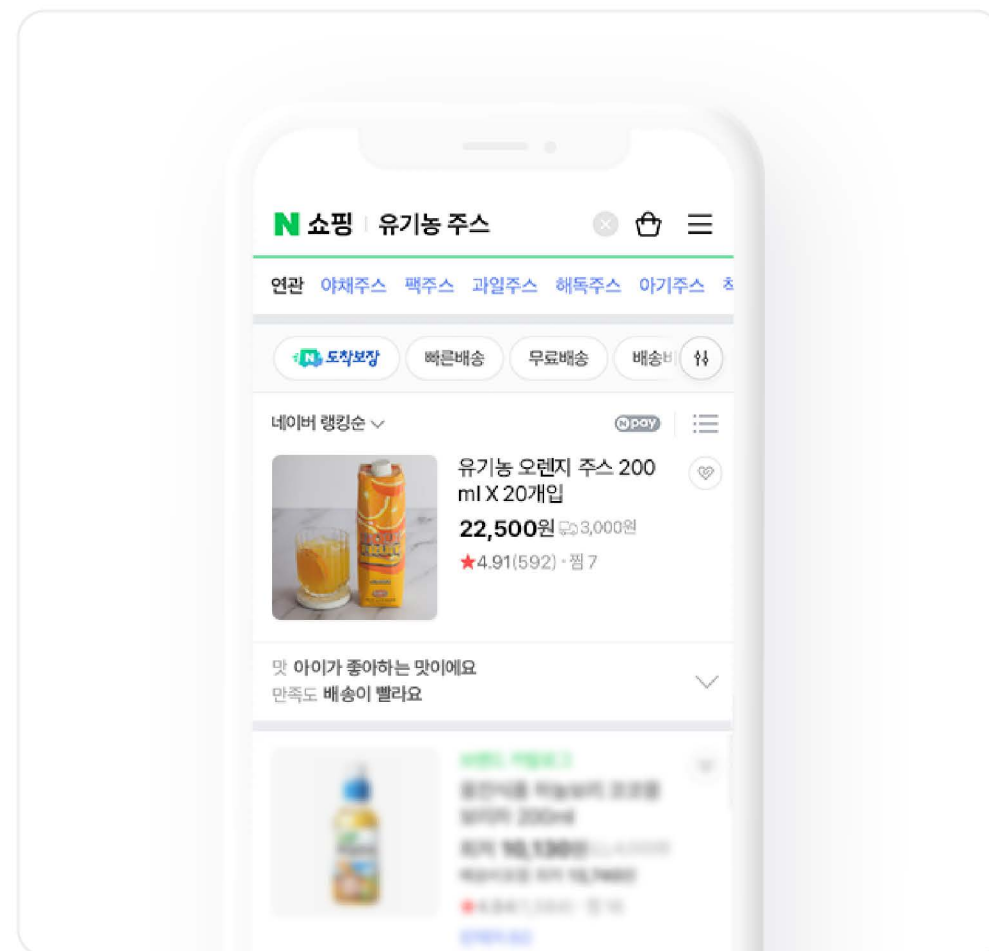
N 쇼핑 유기농 주스

연관 야채주스 팩주스 과일주스 해독주스 아기주스 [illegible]

도착보장 빠른배송 무료배송 배송비

네이버 랭킹순 ∨ N pay

유기농 오렌지 주스 200 ml X 20개입
22,500원 3,000원
★4.91(592) · 찜 7

맛 아이가 좋아하는 맛이에요
만족도 배송이 빨라요

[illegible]